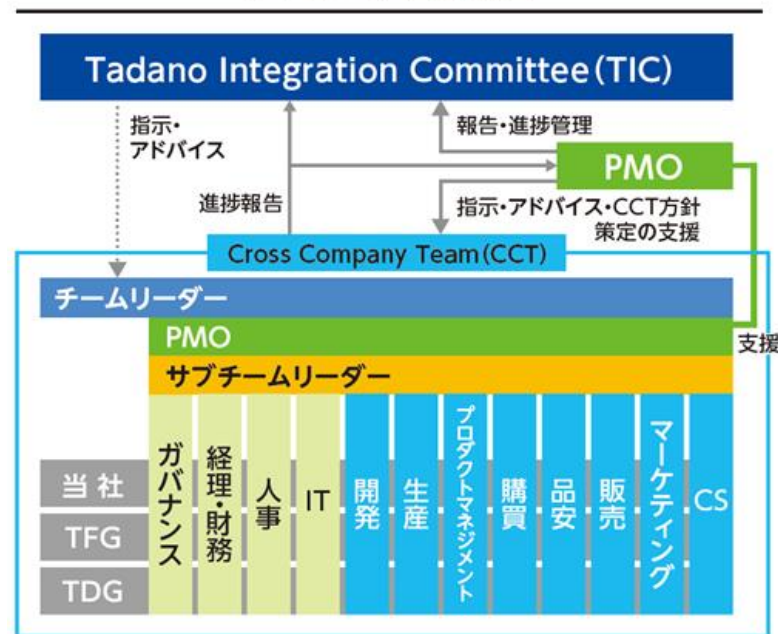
Tadano Integration Committee (TIC)

指示・アドバイス

報告・進捗管理

PMO

進捗報告

指示・アドバイス・CCT方針策定の支援

Cross Company Team (CCT)

チームリーダー

PMO

支援

サブチームリーダー

当社

TFG

TDG

ガバナンス

経理・財務

人事

IT

開発

生産

プロダクトマネジメント

購買

品安

販売

マーケティング

CS